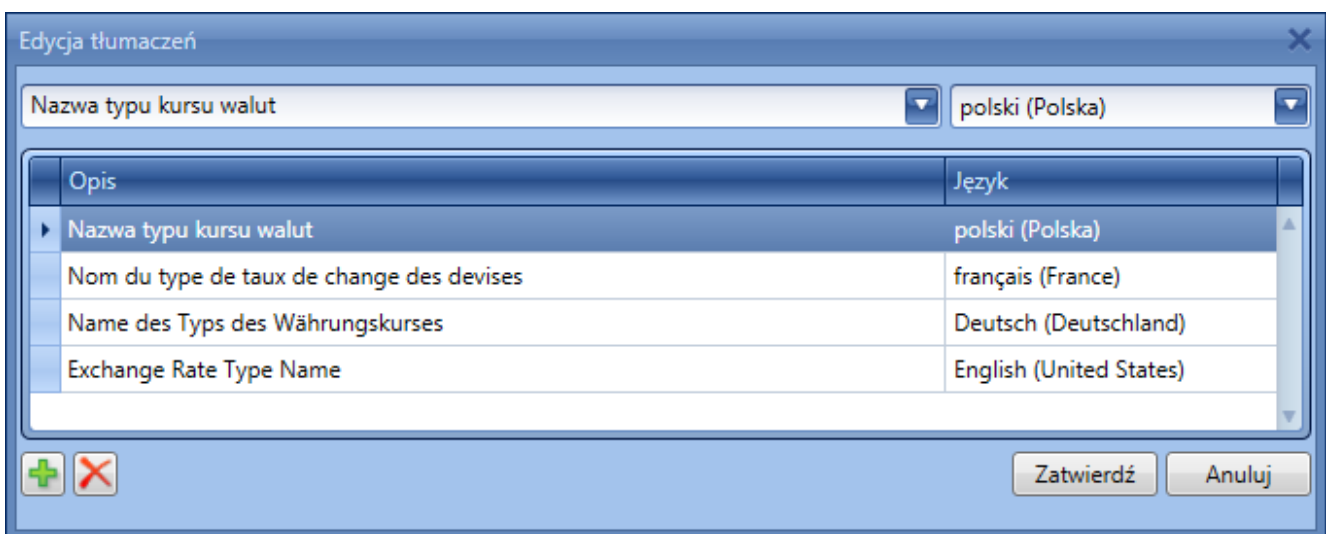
Edycja tłumaczeń

Nazwa typu kursu walut

polski (Polska)

| Opis | Język |
|---|---|
| Nazwa typu kursu walut | polski (Polska) |
| Nom du type de taux de change des devises | français (France) |
| Name des Typs des Währungskurses | Deutsch (Deutschland) |
| Exchange Rate Type Name | English (United States) |

Zatwierdź

Anuluj